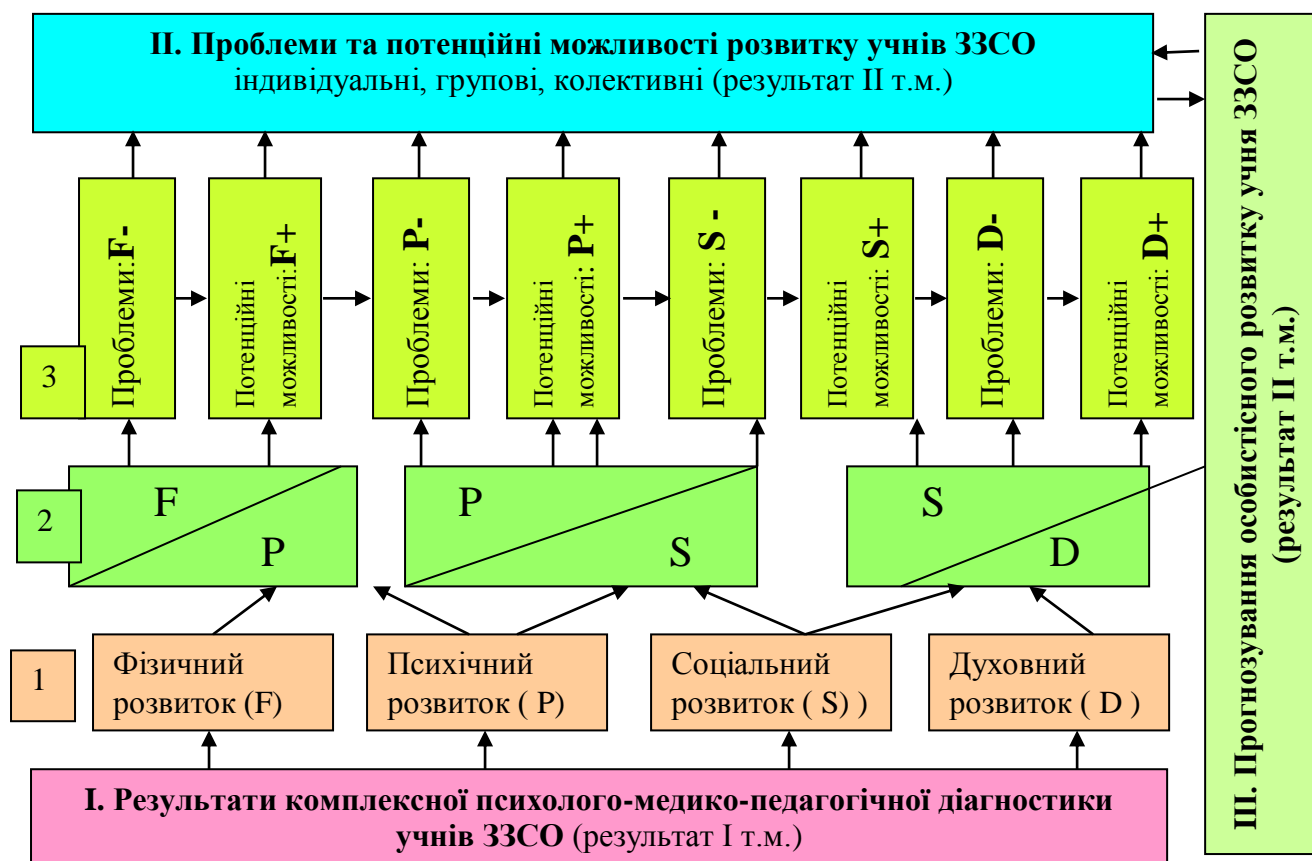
II. Проблеми та потенційні можливості розвитку учнів ЗЗСО
індивідуальні, групові, колективні (результат II т.м.)

III. Прогнозування особистісного розвитку учня ЗЗСО (результат II т.м.)

3

Проблеми: F-

Потенційні можливості: F+

Проблеми: P-

Потенційні можливості: P+

Проблеми: S -

Потенційні можливості: S+

Проблеми: D-

Потенційні можливості: D+

2

F
P

P
S

S
D

1

Фізичний розвиток (F)

Психічний розвиток ( P)

Соціальний розвиток ( S) )

Духовний розвиток ( D )

I. Результати комплексної психолого-медико-педагогічної діагностики учнів ЗЗСО (результат I т.м.)